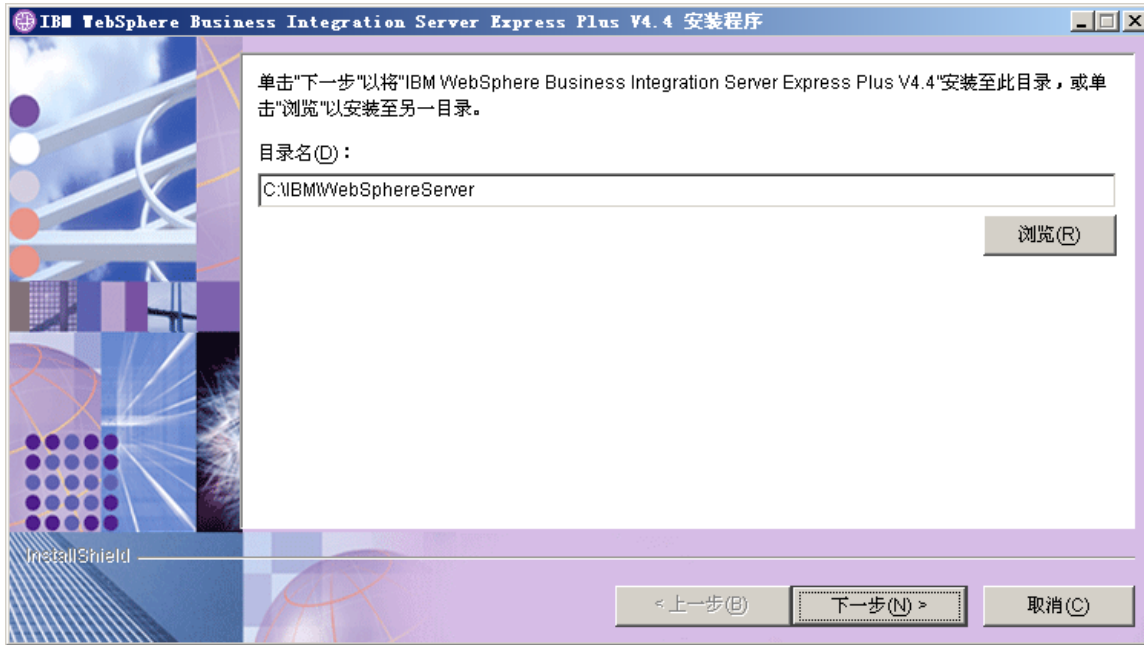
IBM WebSphere Business Integration Server Express Plus V4.4 安装程序

单击"下一步"以将"IBM WebSphere Business Integration Server Express Plus V4.4"安装至此目录，或单击"浏览"以安装至另一目录。

目录名(D)：

C:\IBM\WebSphereServer

浏览(R)

InstallShield

< 上一步(B)

下一步(N) >

取消(C)